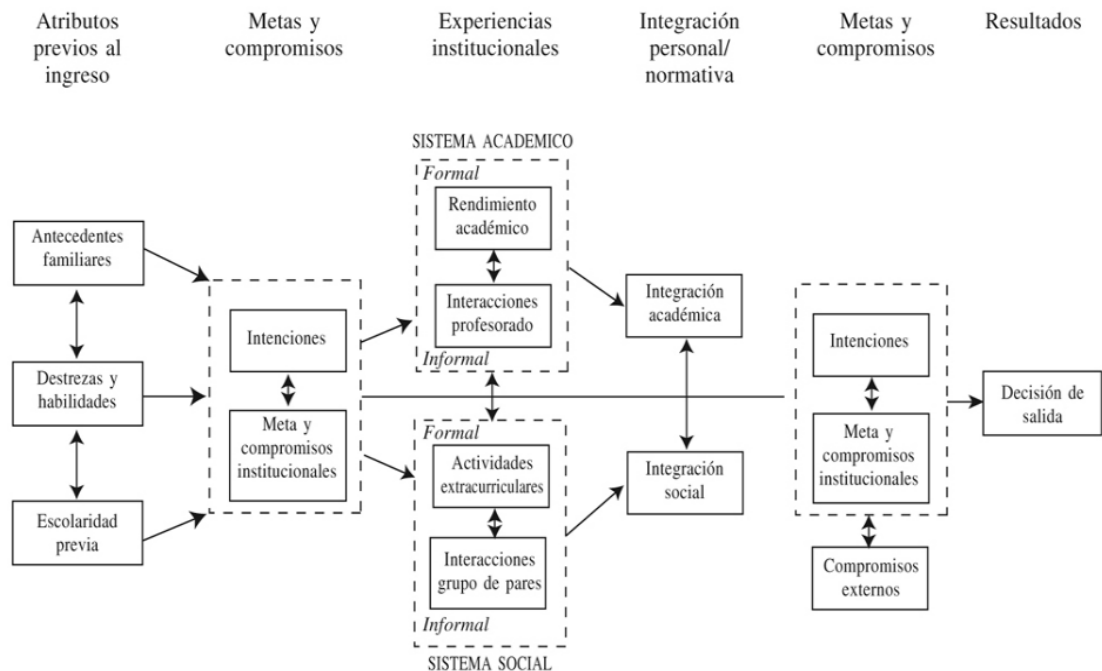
Atributos previos al ingreso

Metas y compromisos

Experiencias institucionales

Integración personal/ normativa

Metas y compromisos

Resultados

SISTEMA ACADEMICO

Formal

Rendimiento académico

Interacciones profesorado

Informal

Antecedentes familiares

Destrezas y habilidades

Escolaridad previa

Intenciones

Meta y compromisos institucionales

Integración académica

Integración social

Intenciones

Meta y compromisos institucionales

Decisión de salida

Formal

Actividades extracurriculares

Interacciones grupo de pares

Informal

Compromisos externos

SISTEMA SOCIAL